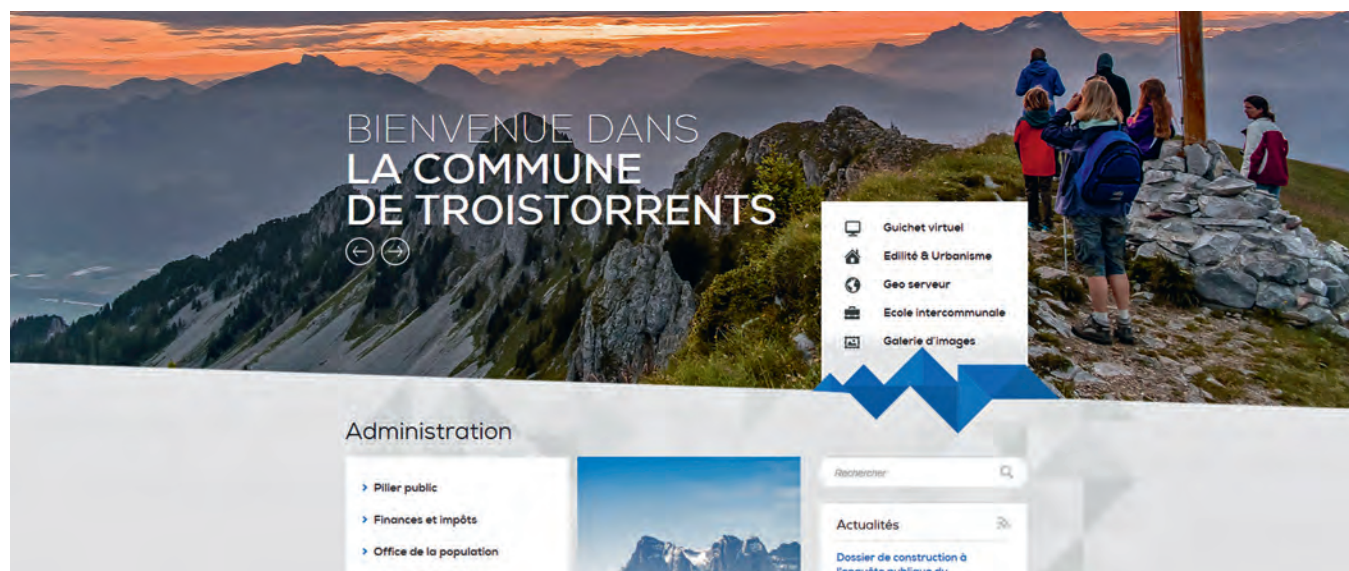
BIENVENUE DANS
LA COMMUNE
DE TROISTORRENTS

Guichet virtuel
Edilité & Urbanisme
Geo serveur
Ecole intercommunale
Galerie d'images

Administration

> Pilier public
> Finances et impôts
> Office de la population

Rechercher

Actualités

Dossier de construction à l'enquête publique du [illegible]